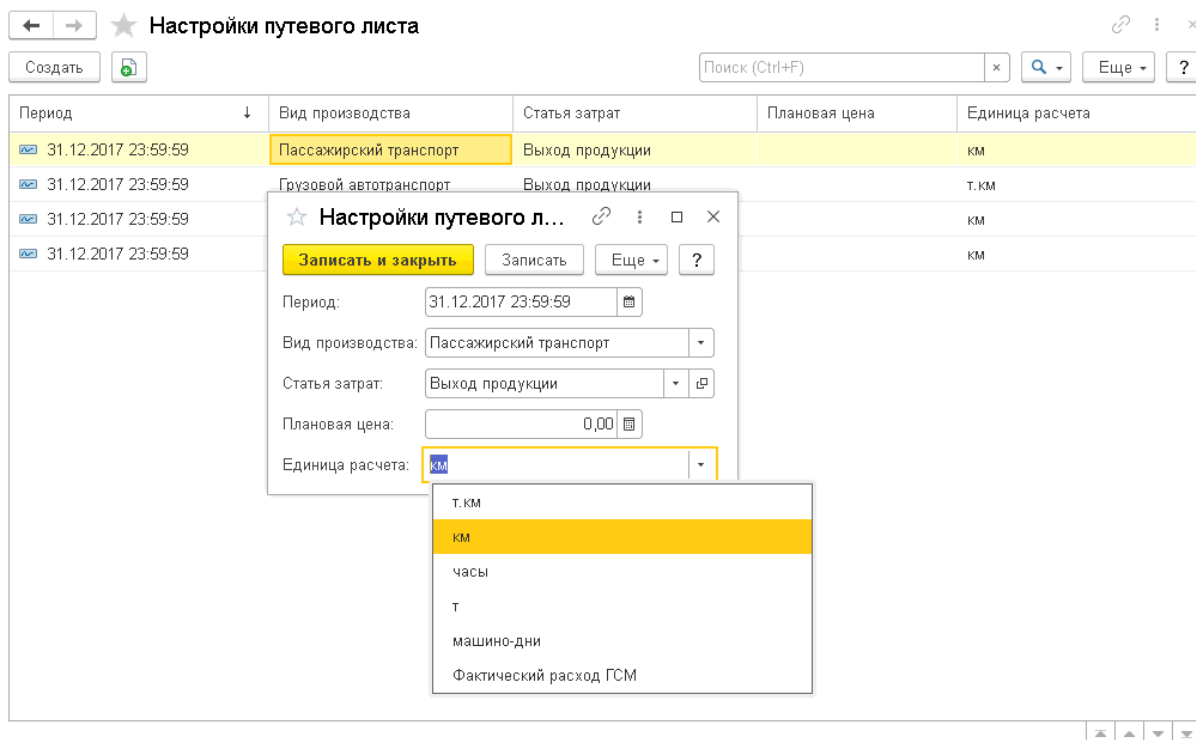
Настройки путевого листа

Создать

Поиск (Ctrl+F)

Еще

?

| Период | Вид производства | Статья затрат | Плановая цена | Единица расчета |
|---|---|---|---|---|
| 31.12.2017 23:59:59 | Пассажирский транспорт | Выход продукции | | км |
| 31.12.2017 23:59:59 | Грузовой автотранспорт | Выход продукции | | т.км |
| 31.12.2017 23:59:59 | | | | км |
| 31.12.2017 23:59:59 | | | | км |

Настройки путевого л...

Записать и закрыть

Записать

Еще

?

Период: 31.12.2017 23:59:59

Вид производства: Пассажирский транспорт

Статья затрат: Выход продукции

Плановая цена: 0,00

Единица расчета: км

т.км
км
часы
т
машино-дни
Фактический расход ГСМ